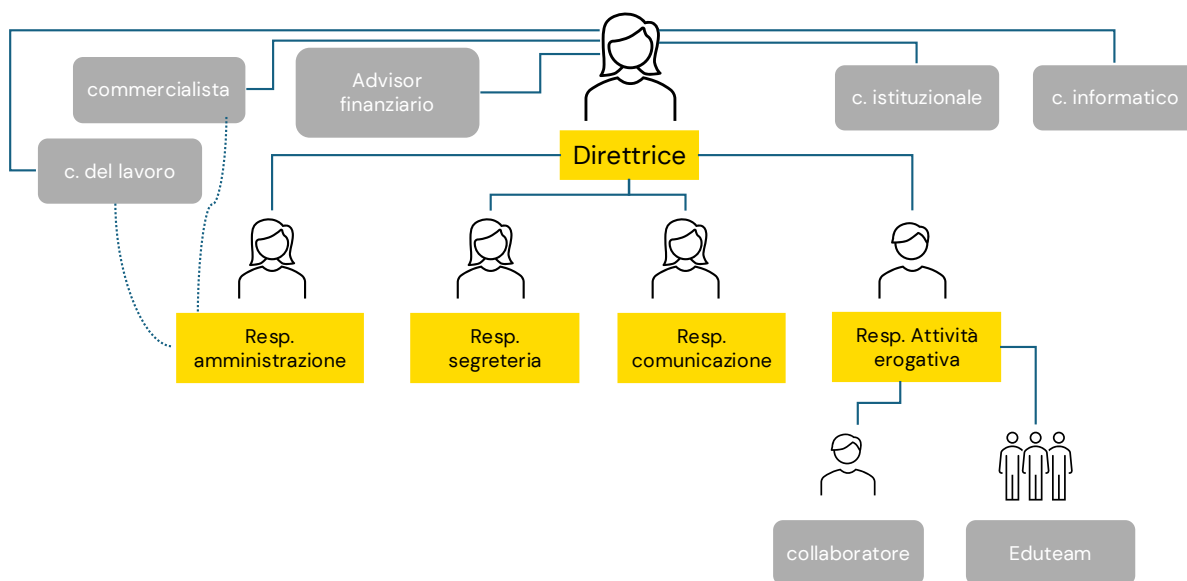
commercialista

Advisor finanziario

c. istituzionale

c. informatico

c. del lavoro

Direttrice

Resp. amministrazione

Resp. segreteria

Resp. comunicazione

Resp. Attività erogativa

collaboratore

Eduteam